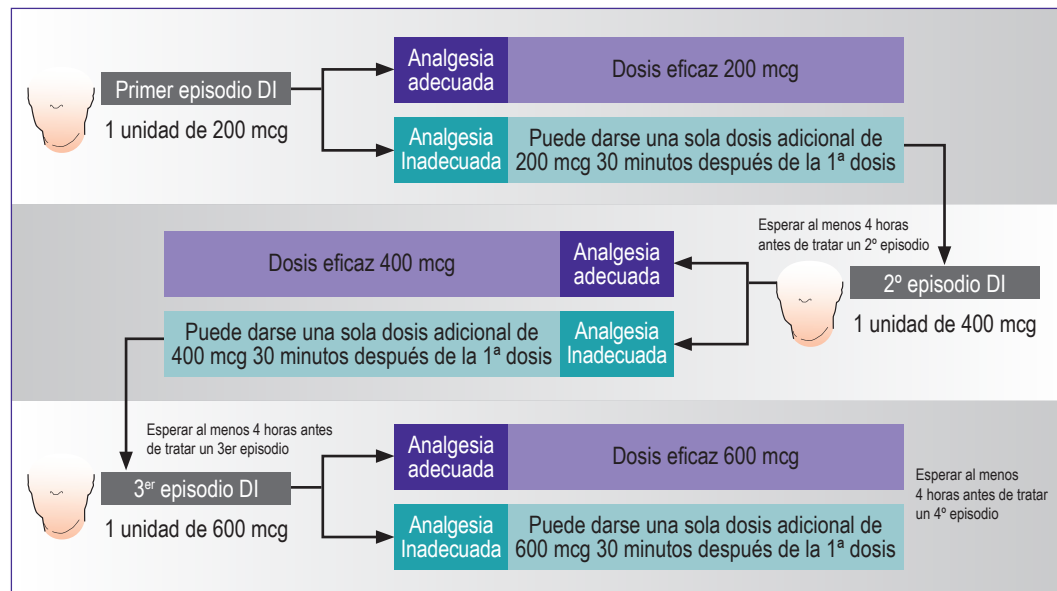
Primer episodio DI

1 unidad de 200 mcg

Analgesia adecuada

Dosis eficaz 200 mcg

Analgesia Inadecuada

Puede darse una sola dosis adicional de 200 mcg 30 minutos después de la 1ª dosis

Esperar al menos 4 horas antes de tratar un 2º episodio

Dosis eficaz 400 mcg

Analgesia adecuada

2º episodio DI

1 unidad de 400 mcg

Puede darse una sola dosis adicional de 400 mcg 30 minutos después de la 1ª dosis

Analgesia Inadecuada

Esperar al menos 4 horas antes de tratar un 3er episodio

3$^{er}$ episodio DI

1 unidad de 600 mcg

Analgesia adecuada

Dosis eficaz 600 mcg

Esperar al menos 4 horas antes de tratar un 4º episodio

Analgesia Inadecuada

Puede darse una sola dosis adicional de 600 mcg 30 minutos después de la 1ª dosis